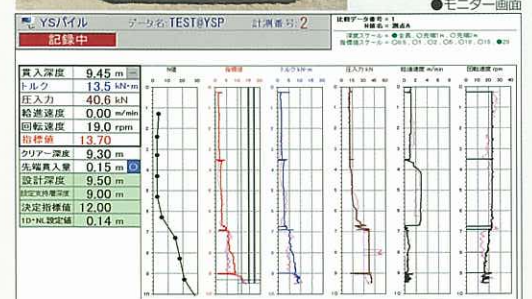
●モニター画面

YSパイル　データ名: TEST@YSP　計測番号: 2

記録中

比較データ番号: 1
対象名: 測点A
深度スケール: ●全長 ○先端1H ○先端1m
指標値スケール: ○25 ○1 ○2 ○5 ○10 ○15 ● 20

| | | |
|---|---|---|
| 貫入深度 | 9.45 | m |
| トルク | 13.5 | kN·m |
| 圧入力 | 40.6 | kN |
| 給進速度 | 0.00 | m/min |
| 回転速度 | 19.0 | rpm |
| 指標値 | 13.70 | |
| クリアー深度 | 9.30 | m |
| 先端貫入量 | 0.15 | m |
| 設計深度 | 9.50 | m |
| 設定支持層深度 | 9.00 | m |
| 決定指標値 | 12.00 | |
| 1D・NL設定値 | 0.14 | m |

N値
指標値
トルク kN·m
圧入力 kN
給進速度 m/min
回転速度 rpm